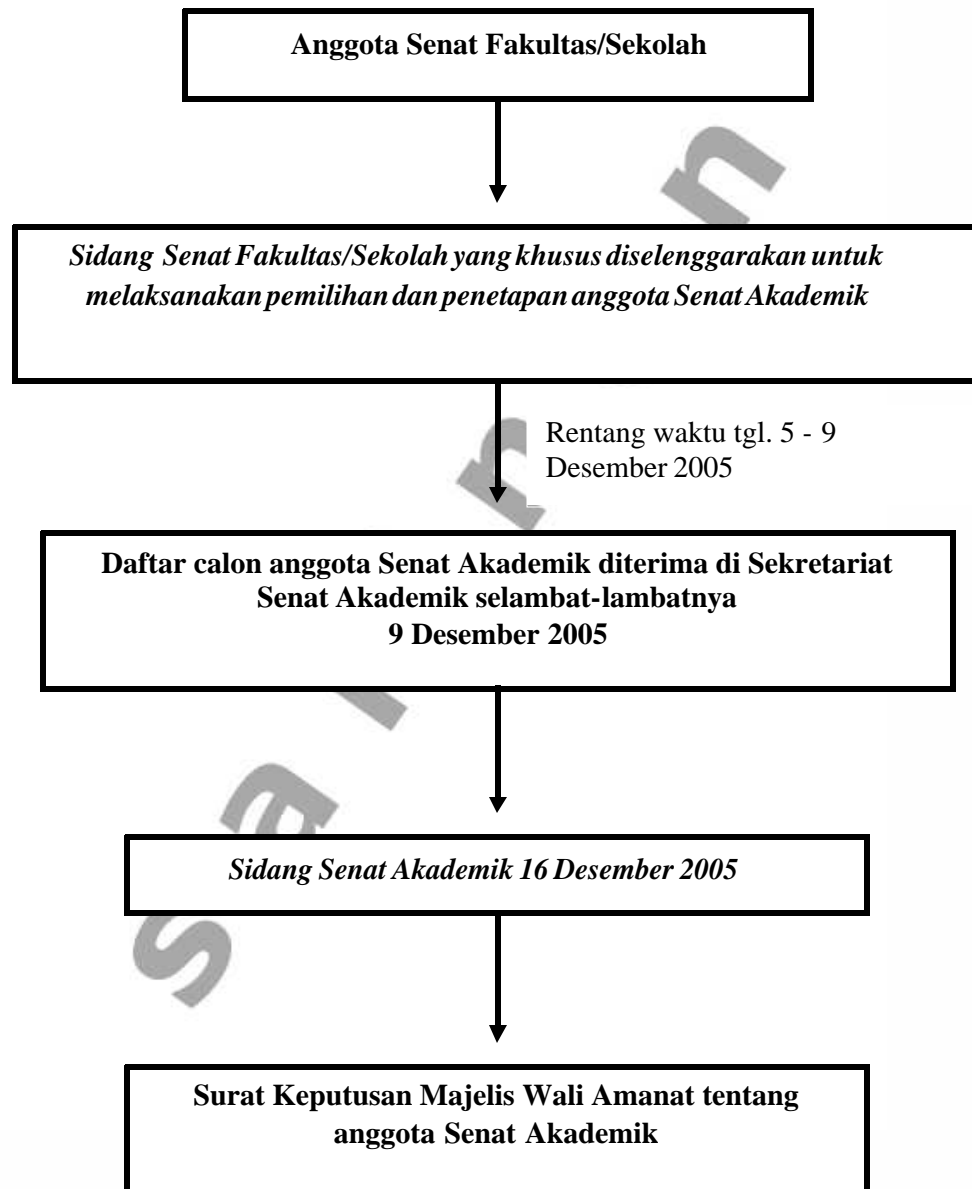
Anggota Senat Fakultas/Sekolah

Sidang Senat Fakultas/Sekolah yang khusus diselenggarakan untuk melaksanakan pemilihan dan penetapan anggota Senat Akademik

Rentang waktu tgl. 5 - 9 Desember 2005

Daftar calon anggota Senat Akademik diterima di Sekretariat Senat Akademik selambat-lambatnya 9 Desember 2005

Sidang Senat Akademik 16 Desember 2005

Surat Keputusan Majelis Wali Amanat tentang anggota Senat Akademik